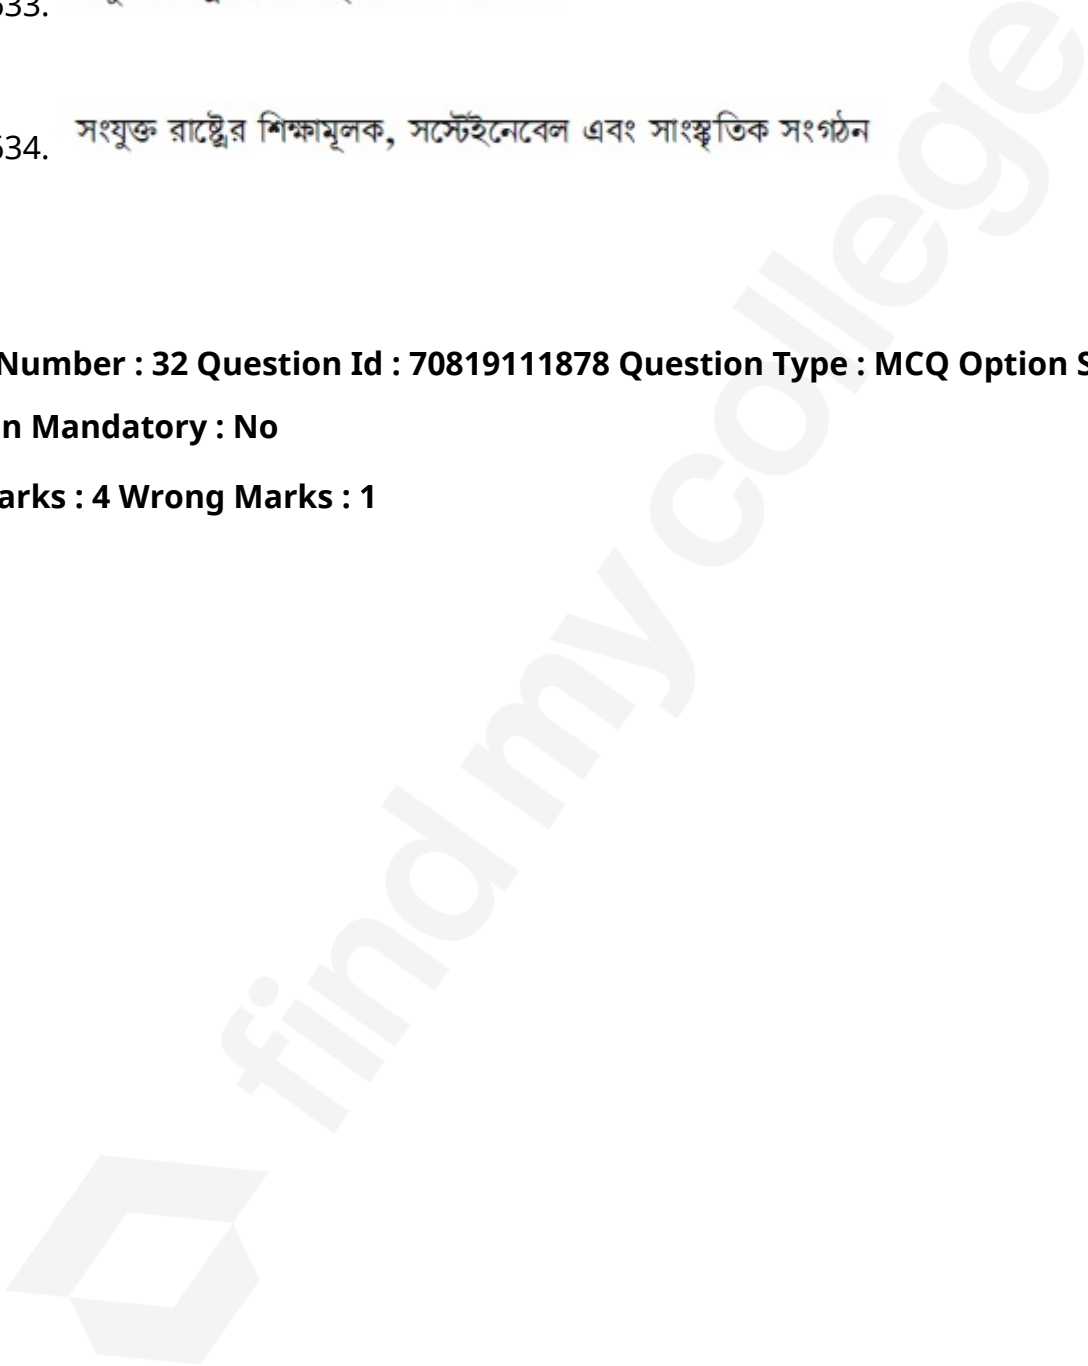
533. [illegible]

534. সংযুক্ত রাষ্ট্রের শিক্ষামূলক, সস্টেইনেবেল এবং সাংস্কৃতিক সংগঠন

Number : 32 Question Id : 70819111878 Question Type : MCQ Option S

n Mandatory : No

arks : 4 Wrong Marks : 1

findmycollege